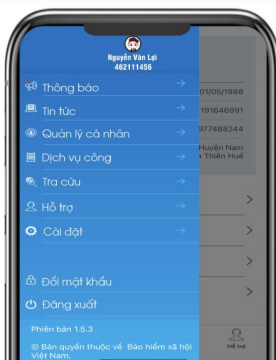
Nguyễn Văn Lợi
462111456

Thông báo
Tin tức
Quản lý cá nhân
Dịch vụ công
Tra cứu
Hỗ trợ
Cài đặt

Đổi mật khẩu
Đăng xuất

Phiên bản 1.5.3
© Bản quyền thuộc về Bảo hiểm xã hội Việt Nam.

01/05/1988
191646891
977488244
Huyện Nam
Thiên Huế

Hỗ trợ